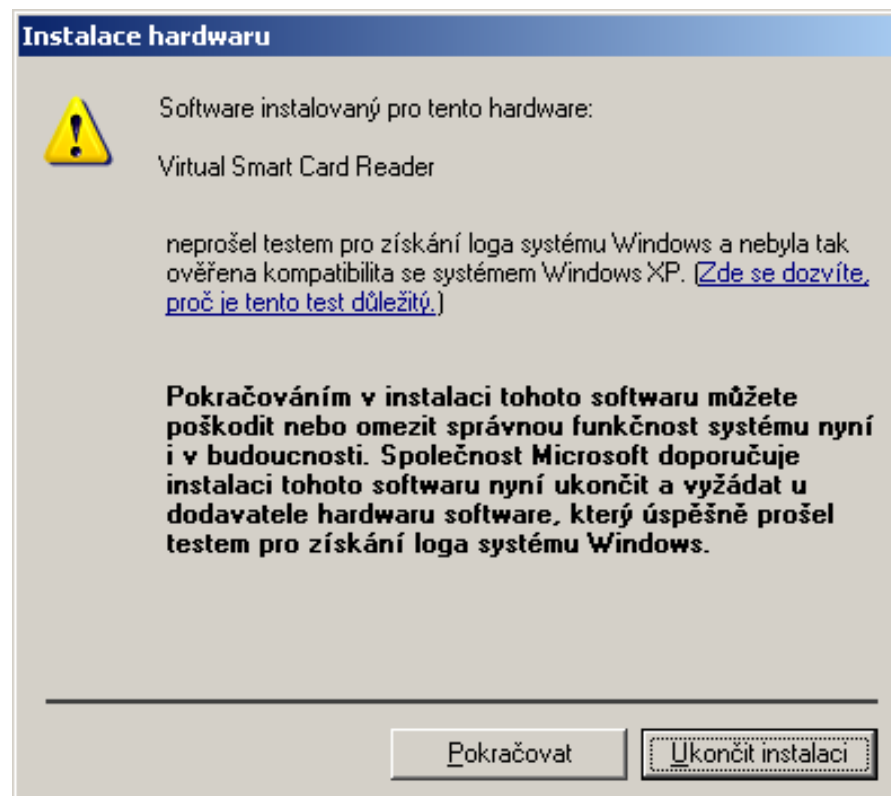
Instalace hardwaru

Software instalovaný pro tento hardware:

Virtual Smart Card Reader

neprošel testem pro získání loga systému Windows a nebyla tak ověřena kompatibilita se systémem Windows XP. (Zde se dozvíte, proč je tento test důležitý.)

Pokračováním v instalaci tohoto softwaru můžete poškodit nebo omezit správnou funkčnost systému nyní i v budoucnosti. Společnost Microsoft doporučuje instalaci tohoto softwaru nyní ukončit a vyžádat u dodavatele hardwaru software, který úspěšně prošel testem pro získání loga systému Windows.

Pokračovat

Ukončit instalaci